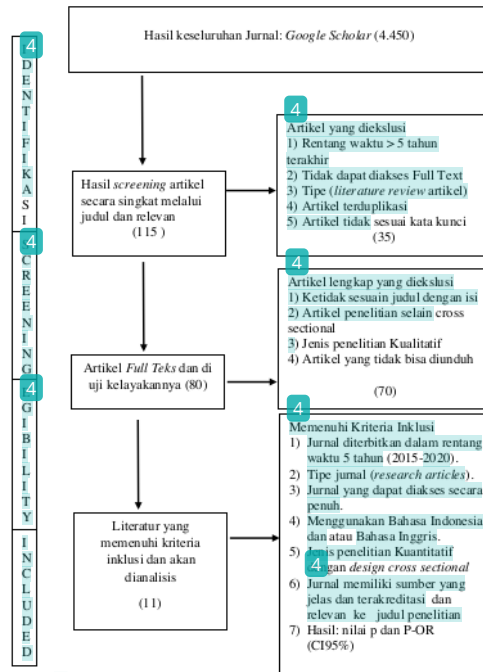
4
DENTIFIKASI

4
CREENING

4
GIBILITY

INCLUDED

Hasil keseluruhan Jurnal: *Google Scholar* (4.450)

Hasil *screening* artikel secara singkat melalui judul dan relevan (115)

4
Artikel yang diekslusi
1) Rentang waktu > 5 tahun terakhir
2) Tidak dapat diakses Full Text
3) Tipe (*literature review* artikel)
4) Artikel terduplikasi
5) Artikel tidak sesuai kata kunci
(35)

Artikel *Full Teks* dan di uji kelayakannya (80)

4
Artikel lengkap yang diekslusi
1) Ketidak sesuain judul dengan isi
2) Artikel penelitian selain cross sectional
3) Jenis penelitian Kualitatif
4) Artikel yang tidak bisa diunduh
(70)

Literatur yang memenuhi kriteria inklusi dan akan dianalisis
(11)

4
Memenuhi Kriteria Inklusi
1) Jurnal diterbitkan dalam rentang waktu 5 tahun (2015-2020).
2) Tipe jurnal (*research articles*).
3) Jurnal yang dapat diakses secara penuh.
4) Menggunakan Bahasa Indonesia dan atau Bahasa Inggris.
5) Jenis penelitian Kuantitatif dengan *design cross sectional*
6) Jurnal memiliki sumber yang jelas dan terakreditasi dan relevan ke judul penelitian
7) Hasil: nilai p dan P-OR (CI95%)